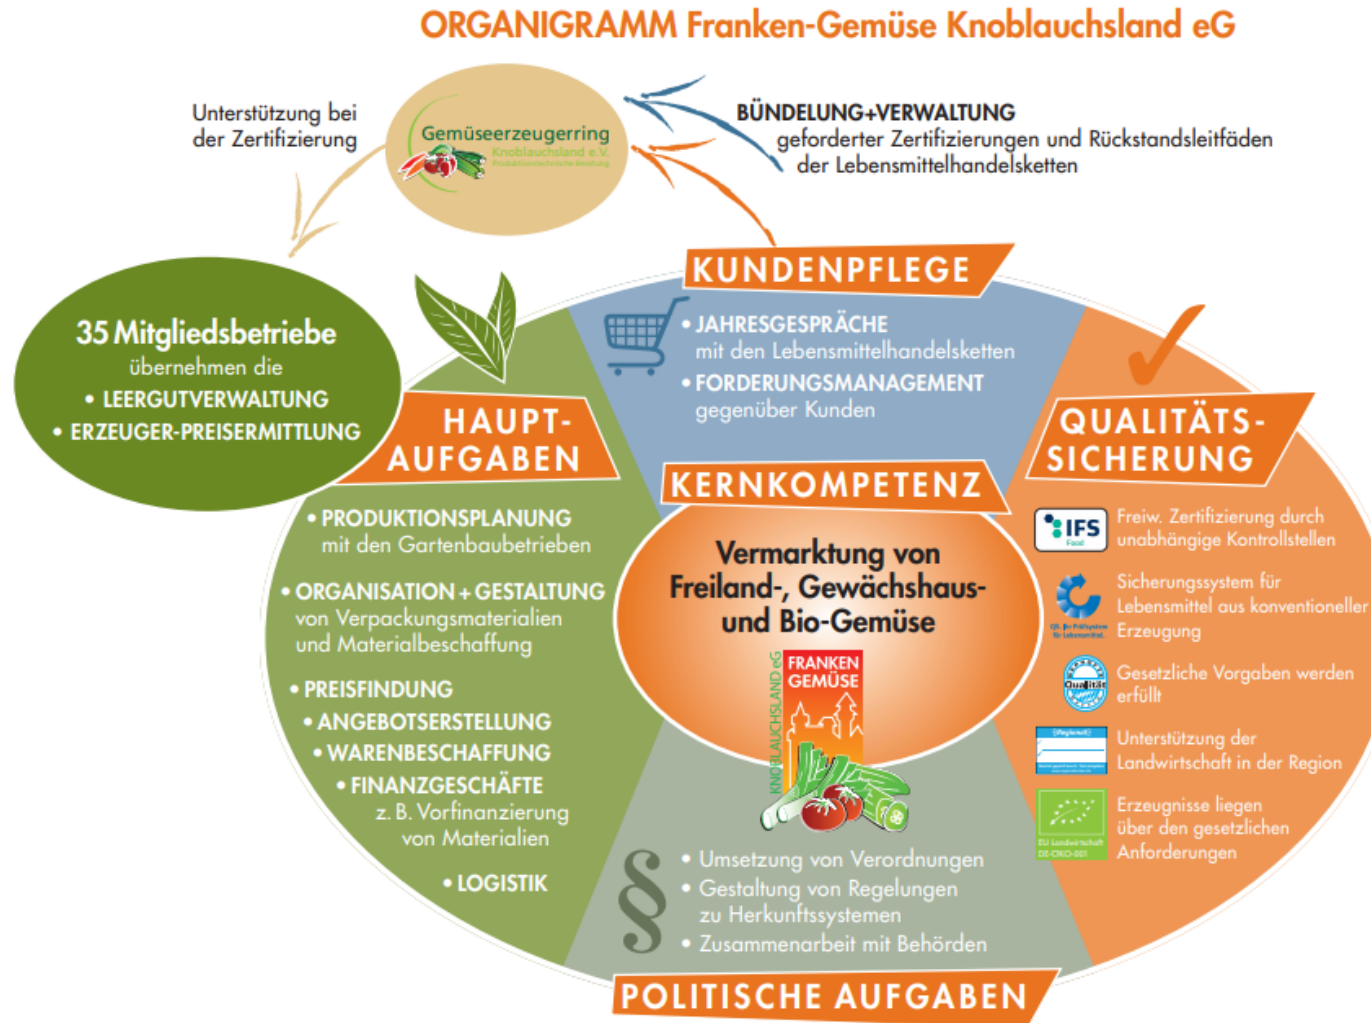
ORGANIGRAMM Franken-Gemüse Knoblauchsland eG

Unterstützung bei der Zertifizierung

Gemüseerzeugerring Knoblauchsland e.V.

BÜNDELUNG+VERWALTUNG
geforderter Zertifizierungen und Rückstandsleitfäden der Lebensmittelhandelsketten

35 Mitgliedsbetriebe
übernehmen die
• LEERGUTVERWALTUNG
• ERZEUGER-PREISERMITTLUNG

KUNDENPFLEGE
• JAHRESGESPRÄCHE mit den Lebensmittelhandelsketten
• FORDERUNGSMANAGEMENT gegenüber Kunden

HAUPT-AUFGABEN
• PRODUKTIONSPLANUNG mit den Gartenbaubetrieben
• ORGANISATION + GESTALTUNG von Verpackungsmaterialien und Materialbeschaffung
• PREISFINDUNG
• ANGEBOTSERSTELLUNG
• WARENBESCHAFFUNG
• FINANZGESCHÄFTE z. B. Vorfinanzierung von Materialien
• LOGISTIK

KERNKOMPETENZ
Vermarktung von Freiland-, Gewächshaus- und Bio-Gemüse

FRANKEN GEMÜSE
KNOBLAUCHSLAND eG

QUALITÄTS-SICHERUNG
IFS Food
Freiw. Zertifizierung durch unabhängige Kontrollstellen
QS. Ihr Prüfsystem für Lebensmittel.
Sicherungssystem für Lebensmittel aus konventioneller Erzeugung
Qualität
Gesetzliche Vorgaben werden erfüllt
Regional
Unterstützung der Landwirtschaft in der Region
EU Landwirtschaft DE-ÖKO-001
Erzeugnisse liegen über den gesetzlichen Anforderungen

§
• Umsetzung von Verordnungen
• Gestaltung von Regelungen zu Herkunftssystemen
• Zusammenarbeit mit Behörden

POLITISCHE AUFGABEN